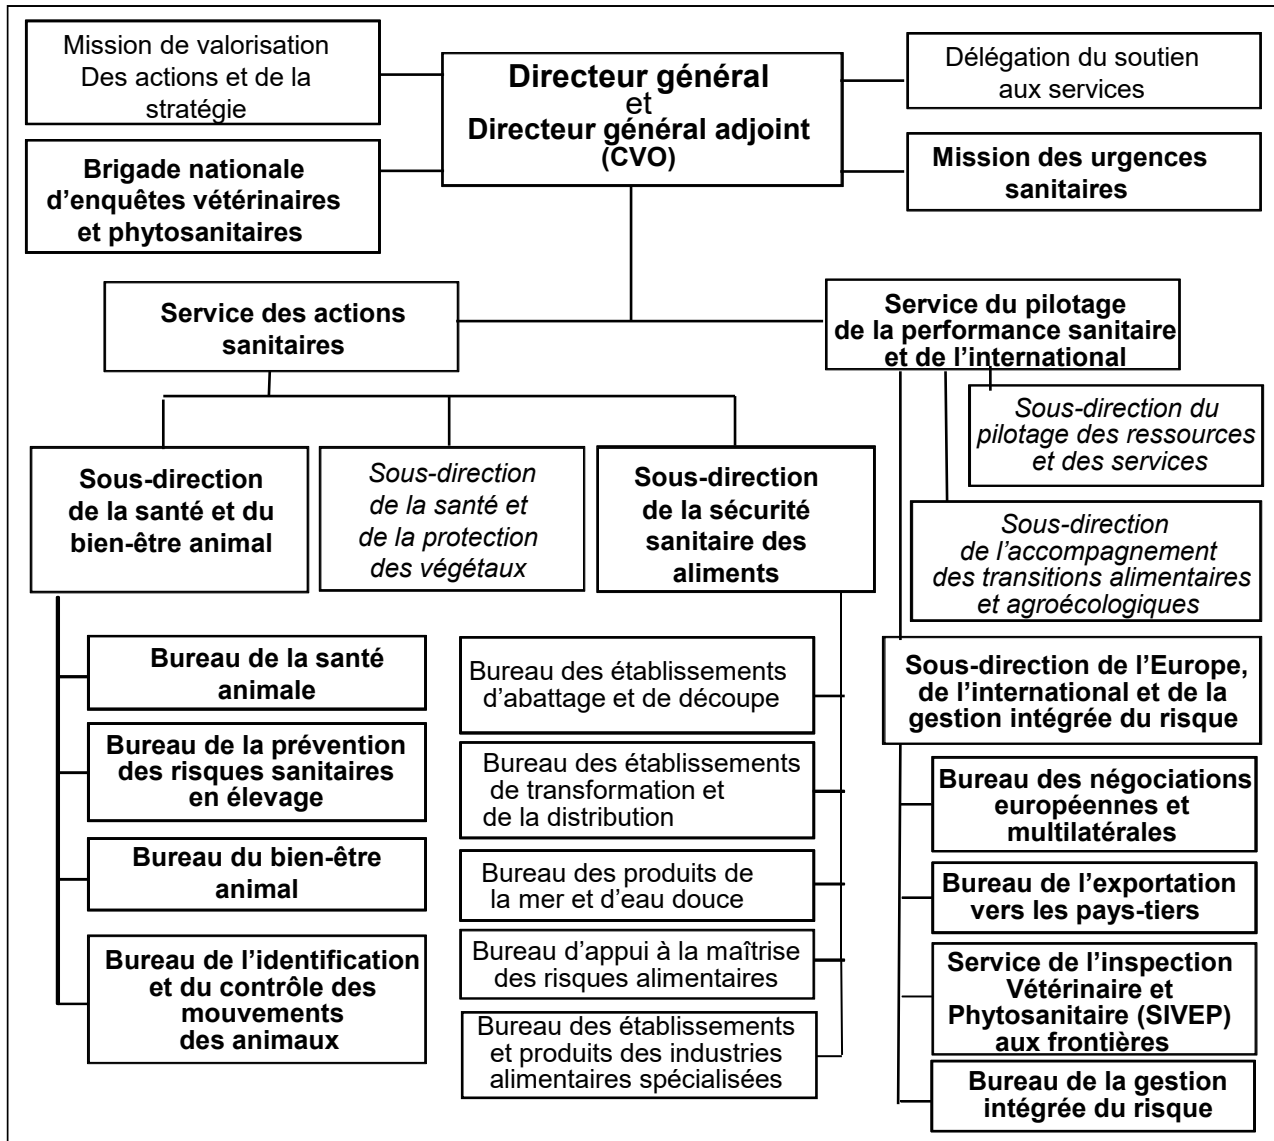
Mission de valorisation Des actions et de la stratégie

Directeur général et Directeur général adjoint (CVO)

Délégation du soutien aux services

Brigade nationale d'enquêtes vétérinaires et phytosanitaires

Mission des urgences sanitaires

Service des actions sanitaires

Service du pilotage de la performance sanitaire et de l'international

Sous-direction du pilotage des ressources et des services

Sous-direction de la santé et du bien-être animal

Sous-direction de la santé et de la protection des végétaux

Sous-direction de la sécurité sanitaire des aliments

Sous-direction de l'accompagnement des transitions alimentaires et agroécologiques

Bureau de la santé animale

Bureau de la prévention des risques sanitaires en élevage

Bureau du bien-être animal

Bureau de l'identification et du contrôle des mouvements des animaux

Bureau des établissements d'abattage et de découpe

Bureau des établissements de transformation et de la distribution

Bureau des produits de la mer et d'eau douce

Bureau d'appui à la maîtrise des risques alimentaires

Bureau des établissements et produits des industries alimentaires spécialisées

Sous-direction de l'Europe, de l'international et de la gestion intégrée du risque

Bureau des négociations européennes et multilatérales

Bureau de l'exportation vers les pays-tiers

Service de l'inspection Vétérinaire et Phytosanitaire (SIVEP) aux frontières

Bureau de la gestion intégrée du risque